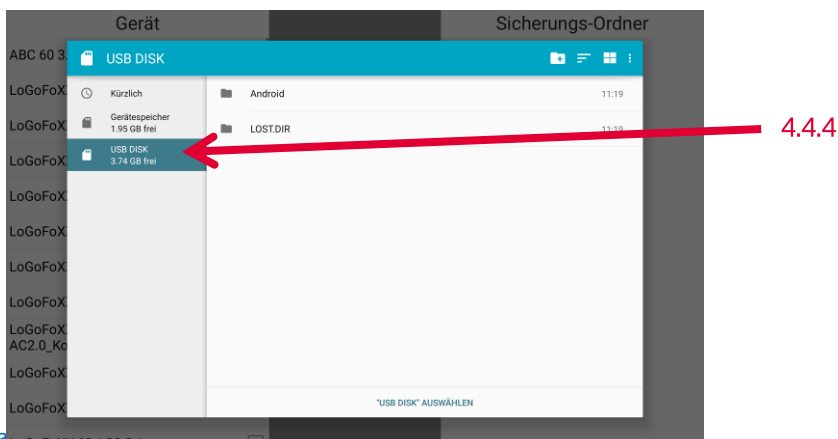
Gerät

Sicherungs-Ordner

ABC 60 3

LoGoFoX

LoGoFoX

LoGoFoX

LoGoFoX

LoGoFoX

LoGoFoX

LoGoFoX

LoGoFoX AC2.0_Ko

LoGoFoX

LoGoFoX

USB DISK

Kürzlich

Gerätespeicher
1.95 GB frei

USB DISK
3.74 GB frei

Android 11:19

LOST.DIR 11:19

"USB DISK" AUSWÄHLEN

4.4.4